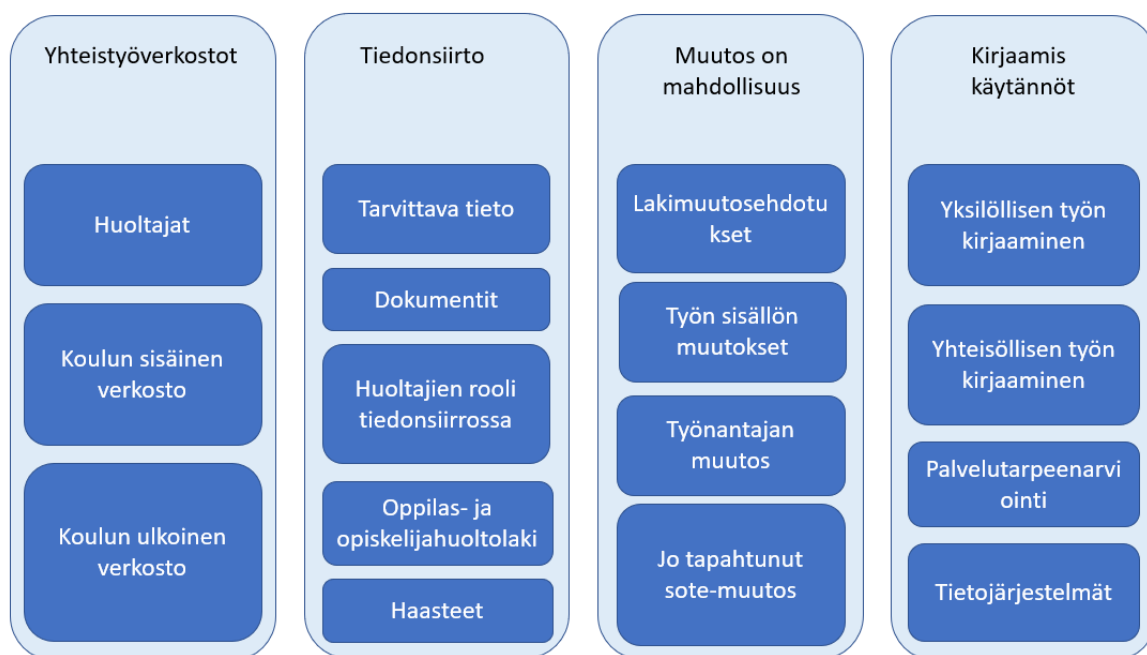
Yhteistyöverkostot

Huoltajat

Koulun sisäinen verkosto

Koulun ulkoinen verkosto

Tiedonsiirto

Tarvittava tieto

Dokumentit

Huoltajien rooli tiedonsiirrossa

Oppilas- ja opiskelijahuoltolaki

Haasteet

Muutos on mahdollisuus

Lakimuutosehdotu kset

Työn sisällön muutokset

Työnantajan muutos

Jo tapahtunut sote-muutos

Kirjaamis käytännöt

Yksilöllisen työn kirjaaminen

Yhteisöllisen työn kirjaaminen

Palvelutarpeenarvi ointi

Tietojärjestelmät